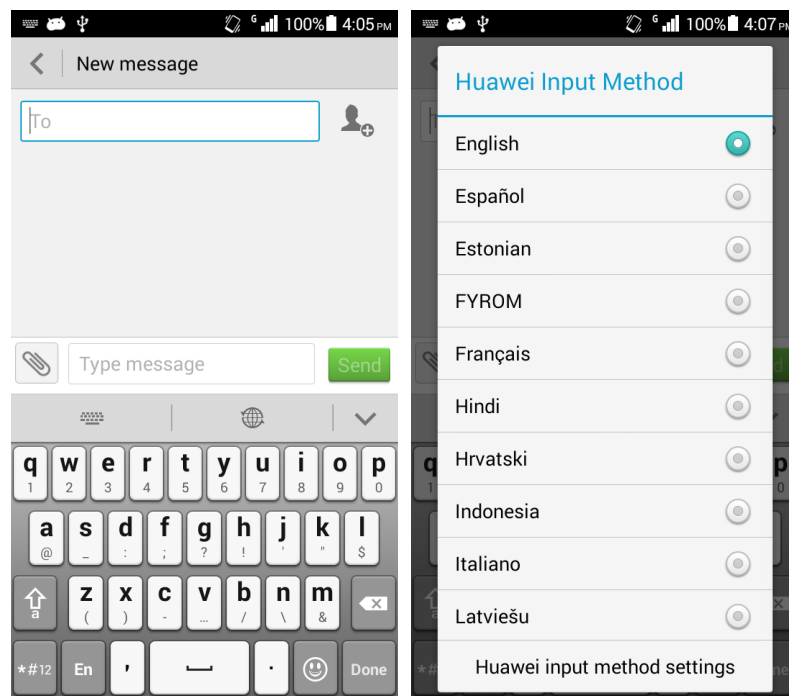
G 100% 4:05 PM

New message

To

Type message

Send

q 1 w 2 e 3 r 4 t 5 y 6 u 7 i 8 o 9 p 0

a @ s _ d : f ; g ? h ! j ' k " l $

a z ( x ) c - v ... b / n \ m &

*#12 En , . Done

G 100% 4:07 PM

Huawei Input Method

English

Español

Estonian

FYROM

Français

Hindi

Hrvatski

Indonesia

Italiano

Latviešu

Huawei input method settings